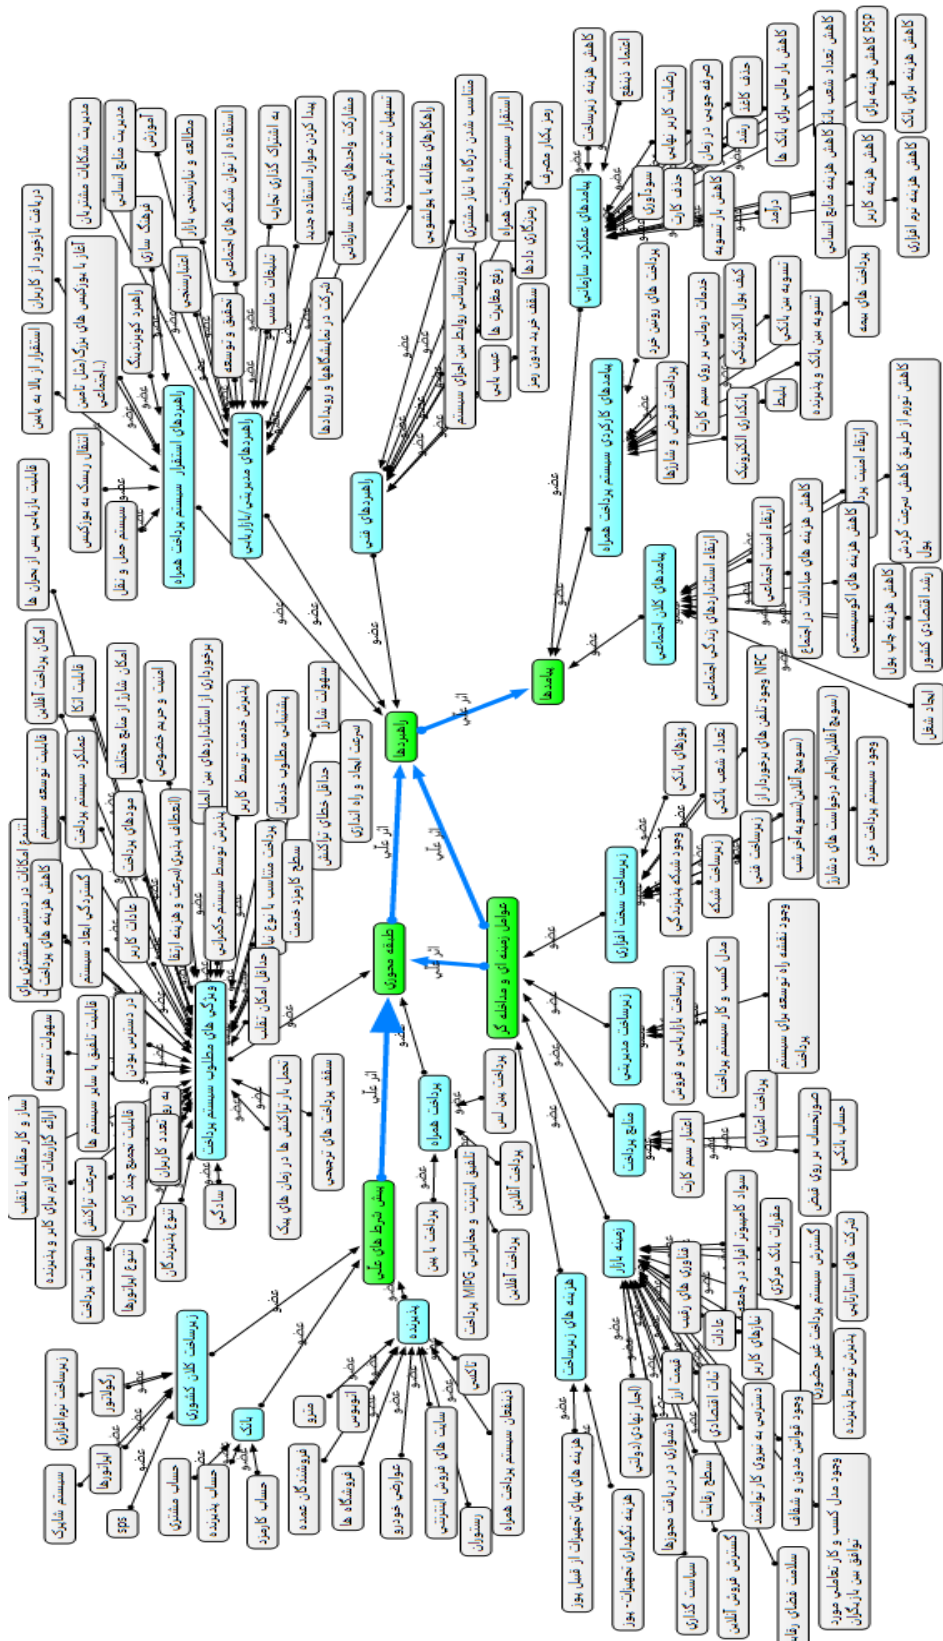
راهبردها
پیامدها
طبقه محوری
عوامل زمینه ای و مداخله گر
پیش شرط های علّی
اثر علّی
عضو
راهبردهای فنی
راهبردهای مدیریتی/بازاریابی
راهبردهای استقرار سیستم پرداخت همراه
پیامدهای عملکرد سازمانی
پیامدهای کارکردی سیستم پرداخت همراه
پیامدهای کلان اجتماعی
زیرساخت سخت افزاری
زیرساخت مدیریتی
منابع پرداخت
زمینه بازار
هزینه های زیرساخت
پرداخت همراه
پذیرنده
بانک
زیرساخت کلان کشوری
ویژگی های مطلوب سیستم پرداخت
کاهش هزینه زیرساخت
اعتماد ذینفع
کاهش هزینه برای بانک
کاهش هزینه های PSP
کاهش تعداد شعب بانک
کاهش بار مالی برای بانک ها
کاهش هزینه منابع انسانی
کاهش هزینه کاربر
کاهش هزینه نرم افزاری
درآمد
کاهش بار تسویه
حذف کارت
رضایت کاربر نهایی
صرفه جویی در زمان
حذف کاغذ
سودآوری
پرداخت های روشن خرد
پرداخت های بیمه
خدمات درمانی بر روی سیم کارت
کیف پول الکترونیکی
تسویه بین بانکی
تسویه بین بانک و پذیرنده
بلیط
بانکداری الکترونیک
پرداخت قبوض و شارژها
ارتقاء استانداردهای زندگی اجتماعی
ارتقاء امنیت اجتماعی
کاهش هزینه های مبادلات در اجتماع
کاهش هزینه های اکوسیستمی
ارتقاء امنیت پول
کاهش تورم از طریق کاهش سرعت گردش پول
کاهش هزینه چاپ پول
رشد اقتصادی کشور
ایجاد شغل
زمینه کار عضو
بسترهای تبادل
رمز یکبار مصرف
استقرار سیستم پرداخت همراه
رمزنگاری داده ها
متناسب شدن درگاه با نیاز مشتری
رفع معایب
سقف خرید بدون رمز
عیب یابی
به روزرسانی روابط بین اجزای سیستم
راهکارهای مقابله با پولشویی
تسهیل ثبت نام پذیرنده
مشارکت واحدهای مختلف سازمانی
شرکت در نمایشگاه ها و رویدادها
پیدا کردن موارد استفاده جدید
به اشتراک گذاری تجارب
تبلیغات مناسب
استفاده از توان شبکه های اجتماعی
تحقیق و توسعه
مطالعه و نیازسنجی بازار
آموزش
مدیریت منابع انسانی
مدیریت شکایات مشتریان
فرهنگ سازی
استانداردسازی
راهبرد کوبرنتیک
آغاز با بوکس های بزرگ(مثل تأمین اجتماعی)
دریافت بازخورد از کاربران
استقرار از بالا به پایین
انتقال ریسک به بوکس
سیستم حمل و نقل
قابلیت بازیابی پس از بحران ها
امکان پرداخت آفلاین
قابلیت اتکا
امکان شارژ از منابع مختلف
امنیت و حریم خصوصی
برخورداری از استانداردهای بین المللی
پذیرش خدمت توسط کاربر
پشتیبانی مطلوب خدمات
سهولت شارژ
سرعت ایجاد و راه اندازی
حداقل خطای تراکنش
سطح کارمزد خدمت
پرداخت متناسب با نوع نیاز
پذیرش توسط سیستم حکمرانی
انعطاف پذیری(سرعت و هزینه ارتقا)
مدهای پرداخت
قابلیت توسعه سیستم
عملکرد سیستم پرداخت
امکانات در دسترس مشتری برای
کاهش هزینه های پرداخت
کنترل گری ابعاد سیستم
عادات کاربر
در دسترس بودن
قابلیت تلفیق با سایر سیستم ها
سهولت تسویه
ارائه گزارشات لازم برای کاربر و پذیرنده
قابلیت جمع چند کارت
سرعت تراکنش
سهولت پرداخت
تنوع اپراتورها
تعدد کاربران
تنوع پذیرندگان
سادگی
حداقل امکان تقلب
تحمل بار تراکنش ها در زمان های پیک
سقف پرداخت های ترجیحی
ساز و کار مقابله با تقلب
بورهای بانکی
تعداد شعب بانکی
وجود شبکه پذیرندگی
زیرساخت شبکه
زیرساخت فنی
وجود تلفن های مجهز به NFC
(سوییچ آفلاین(تسویه آخر شب
(سوییچ آنلاین(انجام درخواست های دشارژ
وجود سیستم پرداخت خرد
زیرساخت بازاریابی و فروش
مدل کسب و کار سیستم پرداخت
وجود نقشه راه توسعه برای سیستم پرداخت
اعتبار سیم کارت
پرداخت اعتباری
صورتحساب بر روی قبض
حساب بانکی
سواد کامپیوتر افراد در جامعه
مقررات بانک مرکزی
گسترش سیستم پرداخت غیر حضوری
شرکت های استارتاپی
پذیرش توسط پذیرنده
فناوری های رقیب
عادات
نیازهای کاربر
وجود قوانین مدون و شفاف
وجود مدل کسب و کار تعاملی مورد توافق بین بازیگران
سلامت فضای رقابتی
گسترش فروش آنلاین
دسترسی به نیروی کار متخصص
ثبات اقتصادی
قیمت ابزار
دشواری در دریافت مجوزها
سطح رقابت
سیاست گذاری
الزام نهادی(دولتی)
هزینه نگهداری تجهیزات - پوز
هزینه های بهای تجهیزات از قبیل پوز
پرداخت بین لبی
پرداخت آنلاین
تلفیق اینترنت و مخابراتی MPG پرداخت
پرداخت آفلاین
پرداخت با پین
تاکسی
ذینفعان سیستم پرداخت همراه
سایت های فروش اینترنتی
رستوران
عوارض خودرو
فروشگاه ها
فروشندگان عمده
اتوبوس
مترو
حساب کاربرد
حساب پذیرنده
حساب مشتری
sps
سیستم شاپرک
اپراتورها
رگولاتور
زیرساخت نرم افزاری